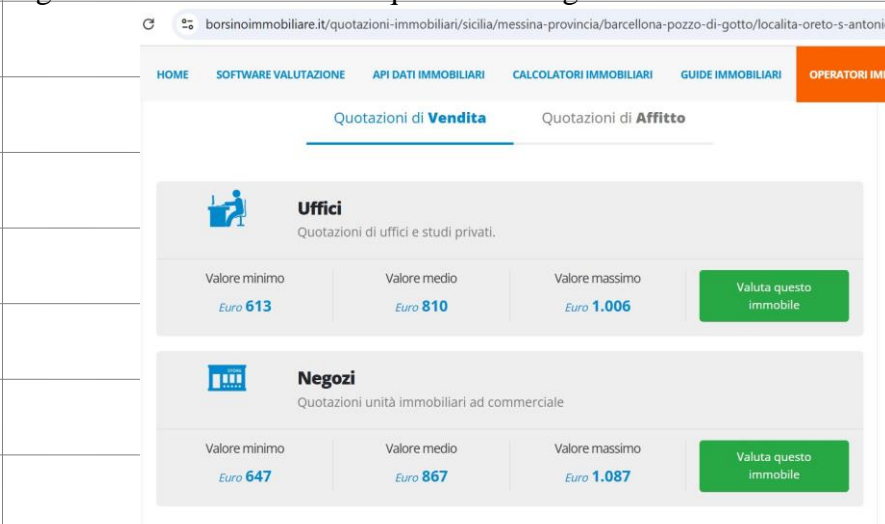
borsinoimmobiliare.it/quotazioni-immobiliari/sicilia/messina-provincia/barcellona-pozzo-di-gotto/localita-oreto-s-antoni

HOME SOFTWARE VALUTAZIONE API DATI IMMOBILIARI CALCOLATORI IMMOBILIARI GUIDE IMMOBILIARI OPERATORI IM

Quotazioni di **Vendita** Quotazioni di **Affitto**

**Uffici**
Quotazioni di uffici e studi privati.

| Valore minimo | Valore medio | Valore massimo | |
|---|---|---|---|
| Euro 613 | Euro 810 | Euro 1.006 | Valuta questo immobile |

**Negozi**
Quotazioni unità immobiliari ad commerciale

| Valore minimo | Valore medio | Valore massimo | |
|---|---|---|---|
| Euro 647 | Euro 867 | Euro 1.087 | Valuta questo immobile |